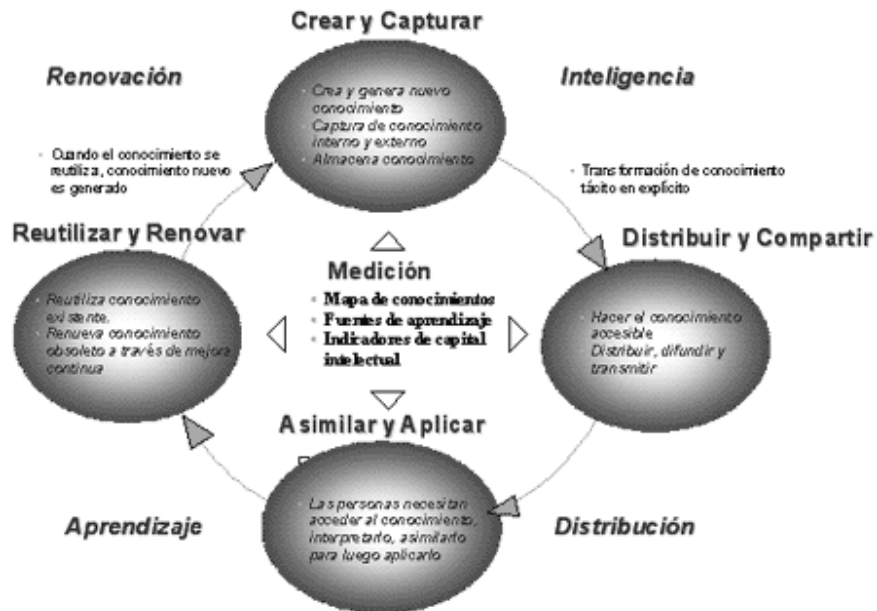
Crear y Capturar

Renovación

Inteligencia

- Crea y genera nuevo conocimiento
- Captura de conocimiento interno y externo
- Almacena conocimiento

- Cuando el conocimiento se reutiliza, conocimiento nuevo es generado

- Transformación de conocimiento tácito en explícito

Reutilizar y Renovar

Distribuir y Compartir

Medición

- Mapa de conocimientos
- Fuentes de aprendizaje
- Indicadores de capital intelectual

- Reutiliza conocimiento existente.
- Renueva conocimiento obsoleto a través de mejora continua

- Hacer el conocimiento accesible
- Distribuir, difundir y transmitir

Asimilar y Aplicar

- Las personas necesitan acceder al conocimiento, interpretarlo, asimilarlo para luego aplicarlo

Aprendizaje

Distribución